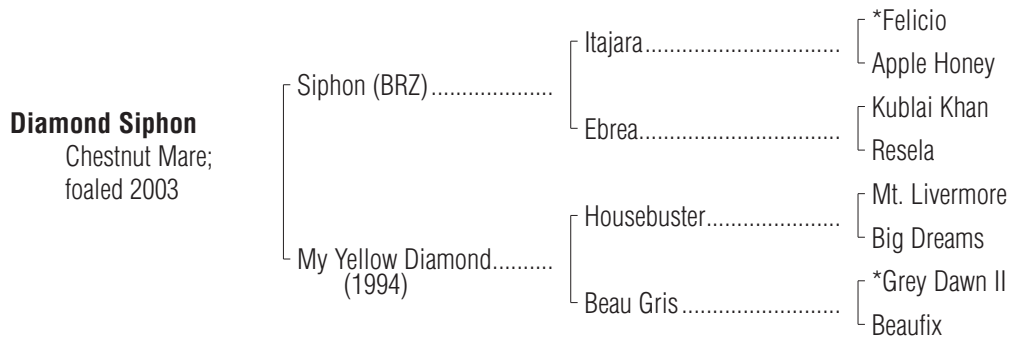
**Diamond Siphon**
Chestnut Mare;
foaled 2003

Siphon (BRZ)....................
Itajara...............................
*Felicio
Apple Honey
Ebrea...............................
Kublai Khan
Resela

My Yellow Diamond..........
(1994)
Housebuster......................
Mt. Livermore
Big Dreams
Beau Gris.........................
*Grey Dawn II
Beaufix